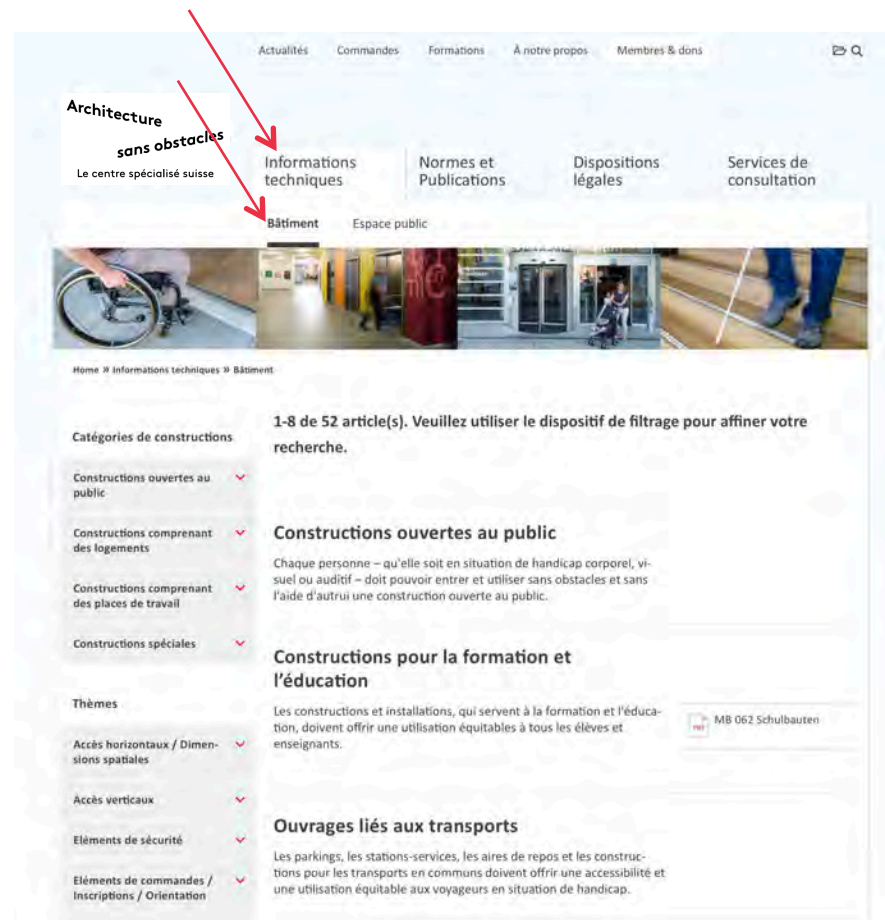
Actualités Commandes Formations À notre propos Membres & dons

Architecture sans obstacles
Le centre spécialisé suisse

Informations techniques
Normes et Publications
Dispositions légales
Services de consultation

Bâtiment Espace public

Home » Informations techniques » Bâtiment

Catégories de constructions

Constructions ouvertes au public

Constructions comprenant des logements

Constructions comprenant des places de travail

Constructions spéciales

Thèmes

Accès horizontaux / Dimensions spatiales

Accès verticaux

Eléments de sécurité

Eléments de commandes / Inscriptions / Orientation

1-8 de 52 article(s). Veuillez utiliser le dispositif de filtrage pour affiner votre recherche.

Constructions ouvertes au public

Chaque personne – qu'elle soit en situation de handicap corporel, visuel ou auditif – doit pouvoir entrer et utiliser sans obstacles et sans l'aide d'autrui une construction ouverte au public.

Constructions pour la formation et l'éducation

Les constructions et installations, qui servent à la formation et l'éducation, doivent offrir une utilisation équitables à tous les élèves et enseignants.

MB 062 Schulbauten

Ouvrages liés aux transports

Les parkings, les stations-services, les aires de repos et les constructions pour les transports en commun doivent offrir une accessibilité et une utilisation équitable aux voyageurs en situation de handicap.